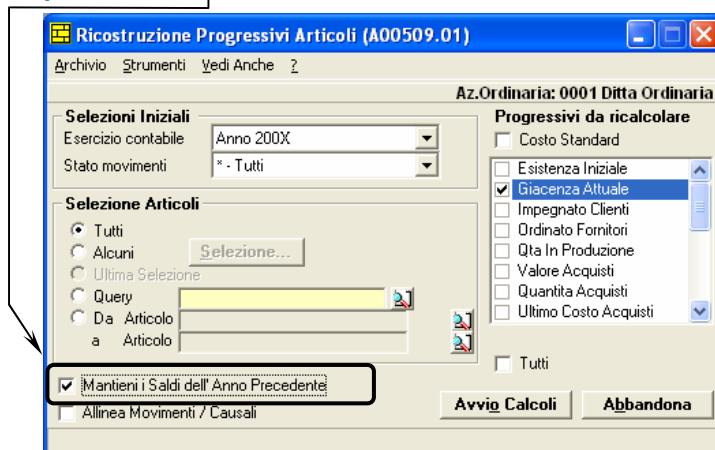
Ricostruzione Progressivi Articoli (A00509.01)

Archivio Strumenti Vedi Anche ?

Az.Ordinaria: 0001 Ditta Ordinaria

Selezioni Iniziali

Esercizio contabile Anno 200X

Stato movimenti * - Tutti

Selezione Articoli

Tutti

Alcuni Selezione...

Ultima Selezione

Query

Da Articolo

a Articolo

Mantieni i Saldi dell' Anno Precedente

Allinea Movimenti / Causali

Progressivi da ricalcolare

Costo Standard

Esistenza Iniziale
Giacenza Attuale
Impegnato Clienti
Ordinato Fornitori
Qta In Produzione
Valore Acquisti
Quantita Acquisti
Ultimo Costo Acquisti

Tutti

Avvio Calcoli

Abbandona